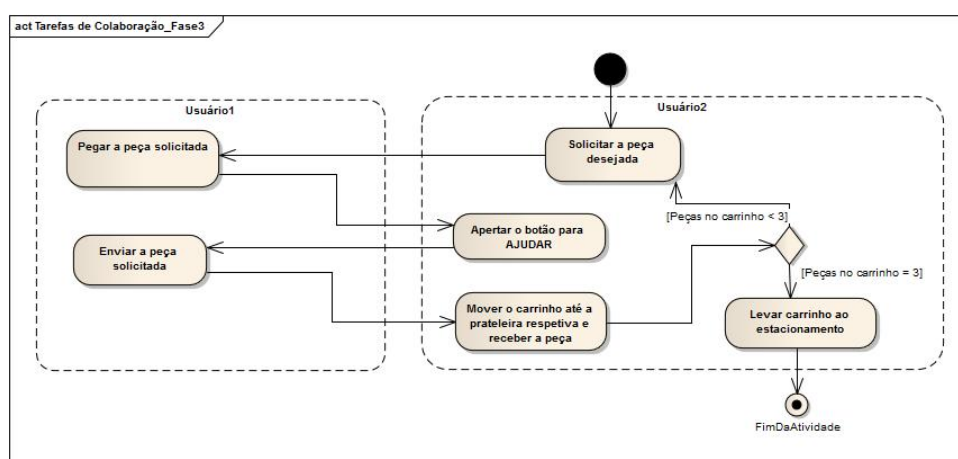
act Tarefas de Colaboração_Fase3

Usuário1

Usuário2

Solicitar a peça desejada

Pegar a peça solicitada

Apertar o botão para AJUDAR

[Peças no carrinho < 3]

Enviar a peça solicitada

[Peças no carrinho = 3]

Mover o carrinho até a prateleira respetiva e receber a peça

Levar carrinho ao estacionamento

FimDaAtividade